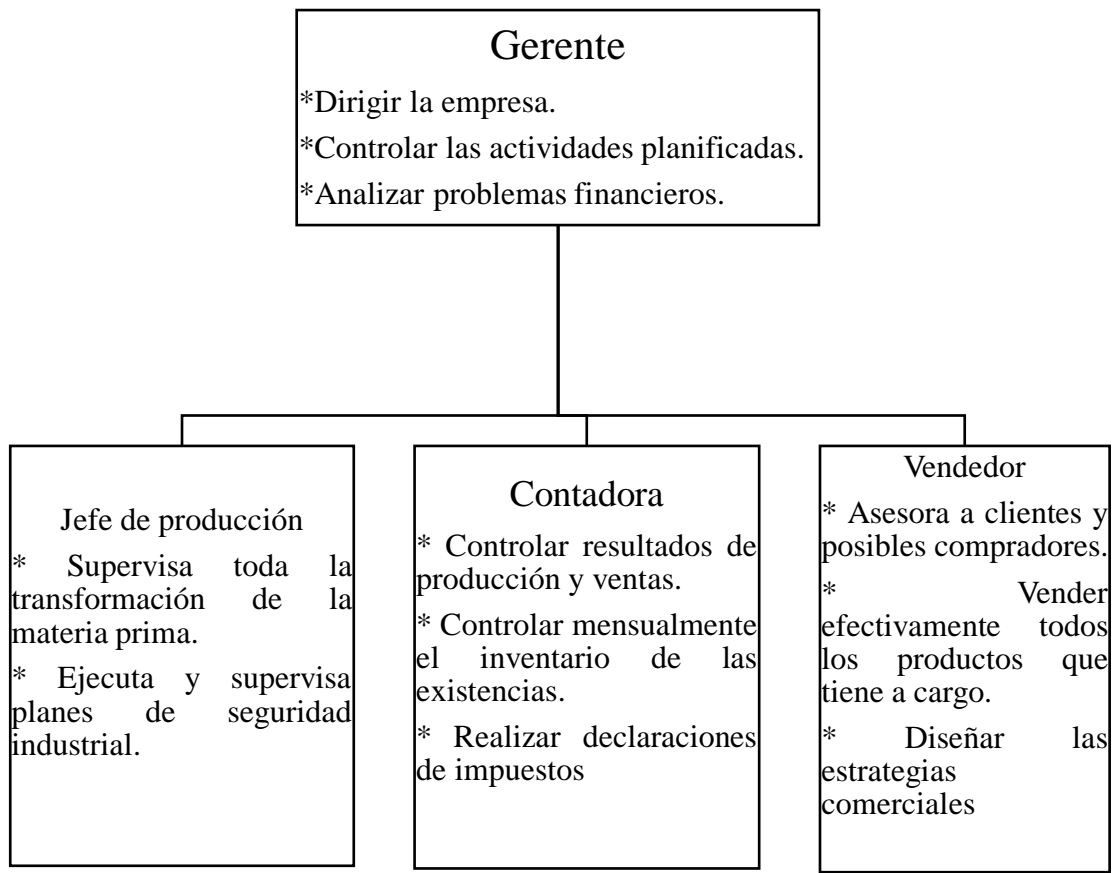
Gerente

*Dirigir la empresa.

*Controlar las actividades planificadas.

*Analizar problemas financieros.

Jefe de producción

* Supervisa toda la transformación de la materia prima.

* Ejecuta y supervisa planes de seguridad industrial.

Contadora

* Controlar resultados de producción y ventas.

* Controlar mensualmente el inventario de las existencias.

* Realizar declaraciones de impuestos

Vendedor

* Asesora a clientes y posibles compradores.

* Vender efectivamente todos los productos que tiene a cargo.

* Diseñar las estrategias comerciales